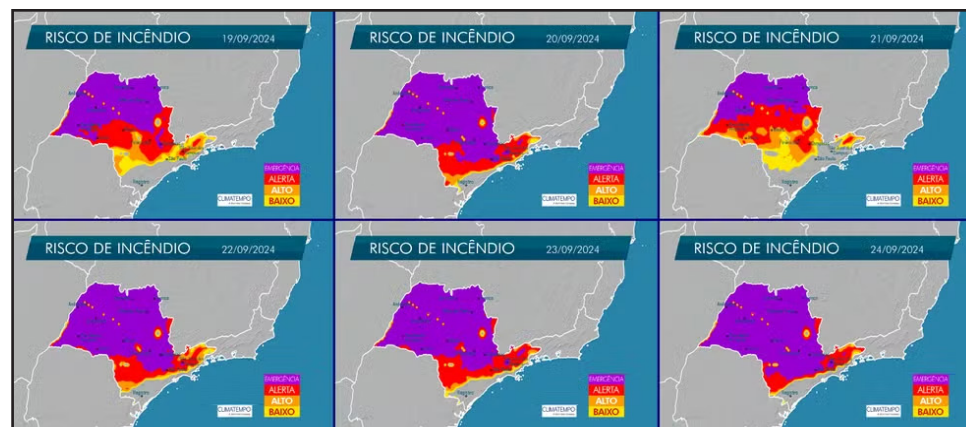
RISCO DE INCÊNDIO 19/09/2024

EMERGÊNCIA
ALERTA
ALTO
BAIXO

CLIMATEMPO

RISCO DE INCÊNDIO 20/09/2024

EMERGÊNCIA
ALERTA
ALTO
BAIXO

CLIMATEMPO

RISCO DE INCÊNDIO 21/09/2024

EMERGÊNCIA
ALERTA
ALTO
BAIXO

CLIMATEMPO

RISCO DE INCÊNDIO 22/09/2024

EMERGÊNCIA
ALERTA
ALTO
BAIXO

CLIMATEMPO

RISCO DE INCÊNDIO 23/09/2024

EMERGÊNCIA
ALERTA
ALTO
BAIXO

CLIMATEMPO

RISCO DE INCÊNDIO 24/09/2024

EMERGÊNCIA
ALERTA
ALTO
BAIXO

CLIMATEMPO